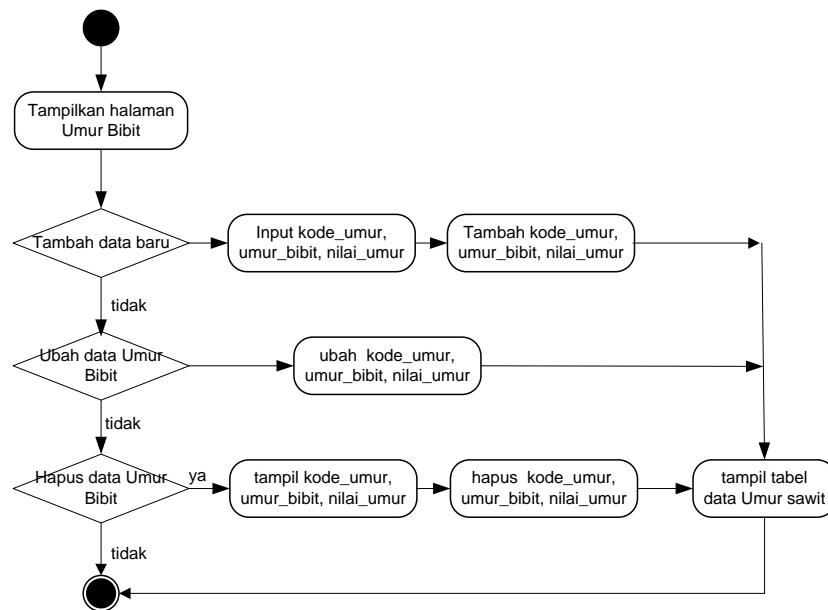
Tampilkan halaman Umur Bibit

Tambah data baru

Input kode_umur, umur_bibit, nilai_umur

Tambah kode_umur, umur_bibit, nilai_umur

tidak

Ubah data Umur Bibit

ubah kode_umur, umur_bibit, nilai_umur

tidak

Hapus data Umur Bibit

ya

tampil kode_umur, umur_bibit, nilai_umur

hapus kode_umur, umur_bibit, nilai_umur

tampil tabel data Umur sawit

tidak